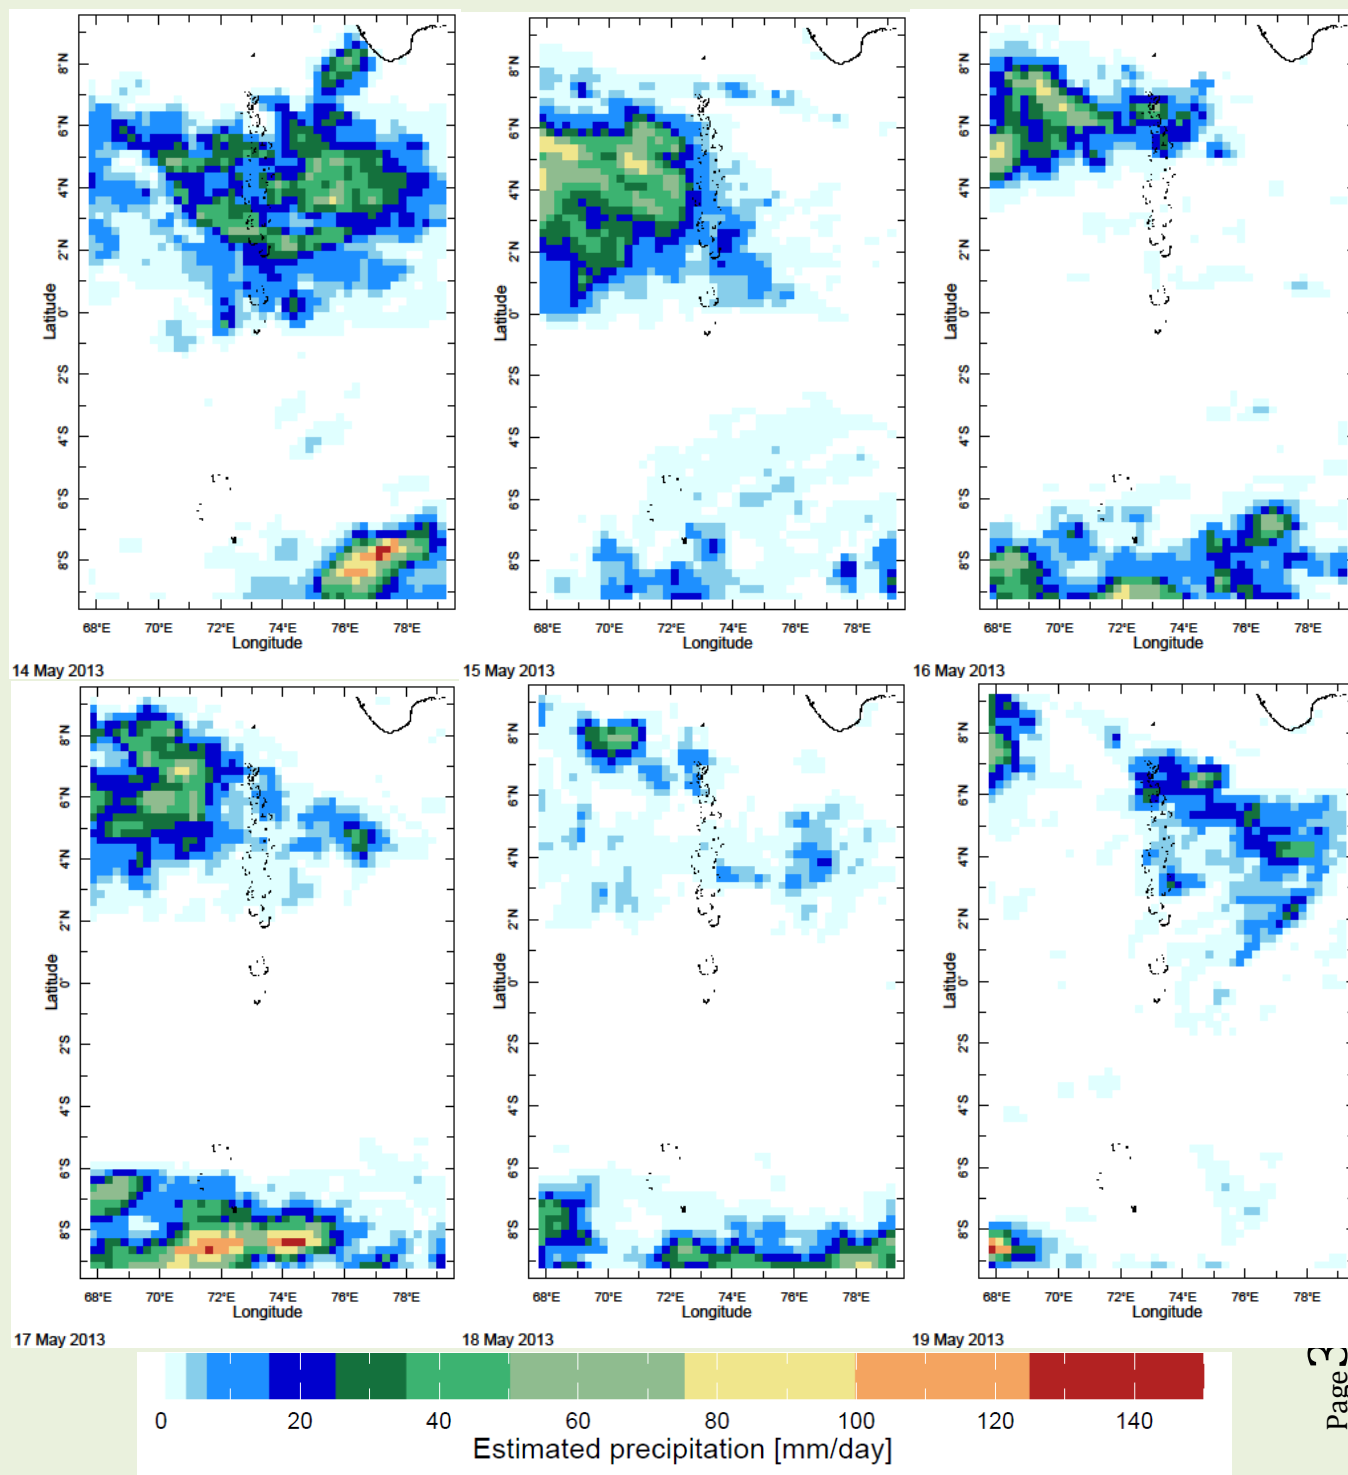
8°N 6°N 4°N 2°N 0° 2°S 4°S 6°S 8°S
Latitude
68°E 70°E 72°E 74°E 76°E 78°E
Longitude
14 May 2013

8°N 6°N 4°N 2°N 0° 2°S 4°S 6°S 8°S
Latitude
68°E 70°E 72°E 74°E 76°E 78°E
Longitude
15 May 2013

8°N 6°N 4°N 2°N 0° 2°S 4°S 6°S 8°S
Latitude
68°E 70°E 72°E 74°E 76°E 78°E
Longitude
16 May 2013

8°N 6°N 4°N 2°N 0° 2°S 4°S 6°S 8°S
Latitude
68°E 70°E 72°E 74°E 76°E 78°E
Longitude
17 May 2013

8°N 6°N 4°N 2°N 0° 2°S 4°S 6°S 8°S
Latitude
68°E 70°E 72°E 74°E 76°E 78°E
Longitude
18 May 2013

8°N 6°N 4°N 2°N 0° 2°S 4°S 6°S 8°S
Latitude
68°E 70°E 72°E 74°E 76°E 78°E
Longitude
19 May 2013

0 20 40 60 80 100 120 140
Estimated precipitation [mm/day]

Page 3